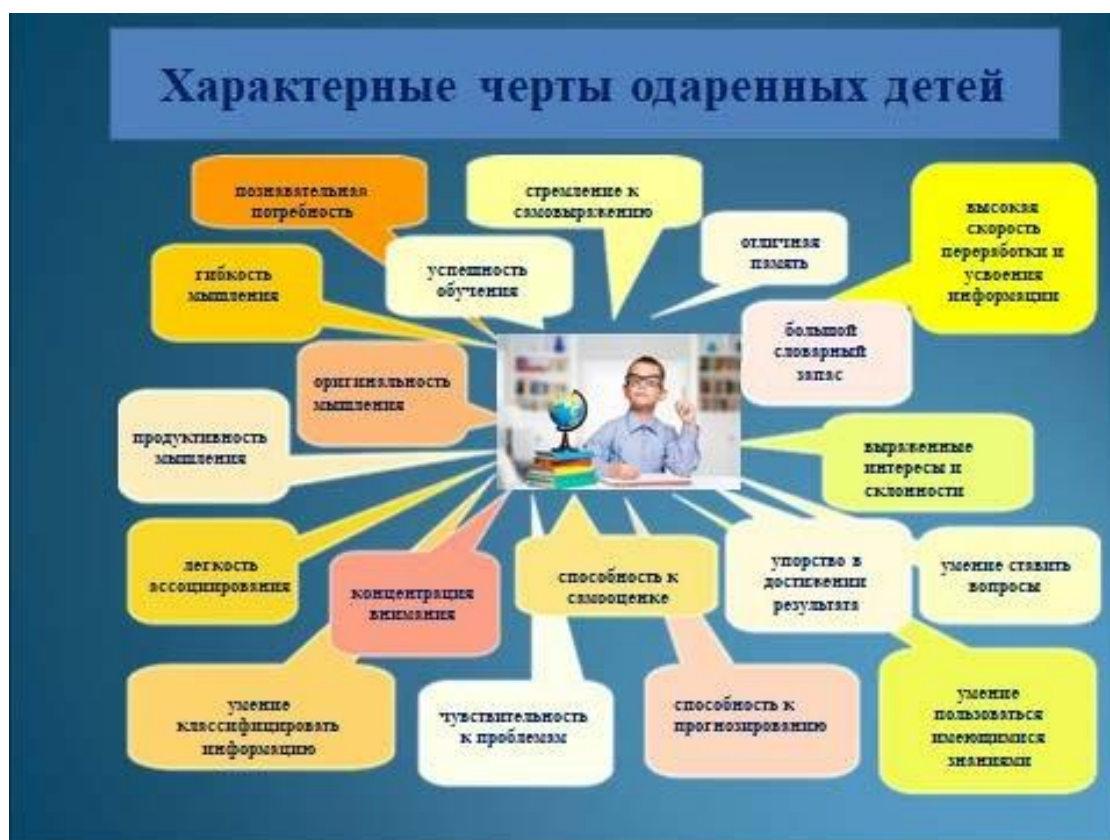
Характерные черты одаренных детей

познавательная потребность

стремление к самовыражению

высокая скорость переработки и усвоения информации

гибкость мышления

успешность обучения

отличная память

большой словарный запас

оригинальность мышления

продуктивность мышления

выраженные интересы и склонности

легкость ассоциирования

концентрация внимания

способность к самооценке

упорство в достижении результата

умение ставить вопросы

умение классифицировать информацию

чувствительность к проблемам

способность к прогнозированию

умение пользоваться имеющимися знаниями